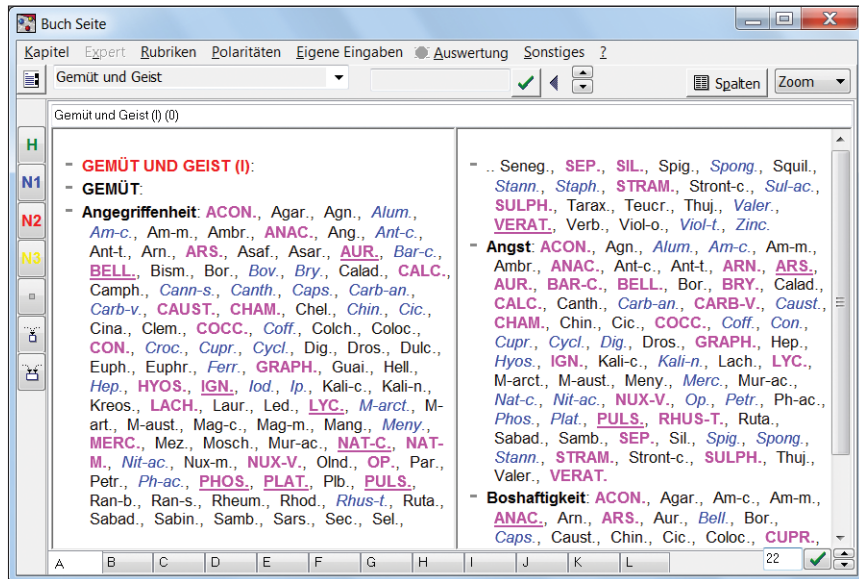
Buch Seite

Kapitel Expert Rubriken Polaritäten Eigene Eingaben Auswertung Sonstiges ?

Gemüt und Geist

Spalten Zoom

Gemüt und Geist (I) (0)

H
N1
N2
N3

- GEMÜT UND GEIST (I):
- GEMÜT:
- Angegriffenheit: ACON., Agar., Agn., Alum., Am-c., Am-m., Ambr., ANAC., Ang., Ant-c., Ant-t., Arn., ARS., Asaf., Asar., AUR., Bar-c., BELL., Bism., Bor., Bov., Bry., Calad., CALC., Camph., Cann-s., Canth., Caps., Carb-an., Carb-v., CAUST., CHAM., Chel., Chin., Cic., Cina., Clem., COCC., Coff., Colch., Coloc., CON., Croc., Cupr., Cycl., Dig., Dros., Dulc., Euph., Euphr., Ferr., GRAPH., Guai., Hell., Hep., HYOS., IGN., Iod., Ip., Kali-c., Kali-n., Kreos., LACH., Laur., Led., LYC., M-arct., M-art., M-aust., Mag-c., Mag-m., Mang., Meny., MERC., Mez., Mosch., Mur-ac., NAT-C., NAT-M., Nit-ac., Nux-m., NUX-V., Olnd., OP., Par., Petr., Ph-ac., PHOS., PLAT., Plb., PULS., Ran-b., Ran-s., Rheum., Rhod., Rhus-t., Ruta., Sabad., Sabin., Samb., Sars., Sec., Sel.,

- .. Seneg., SEP., SIL., Spig., Spong., Squil., Stann., Staph., STRAM., Stront-c., Sul-ac., SULPH., Tarax., Teucr., Thuj., Valer., VERAT., Verb., Viol-o., Viol-t., Zinc.
- Angst: ACON., Agn., Alum., Am-c., Am-m., Ambr., ANAC., Ant-c., Ant-t., ARN., ARS., AUR., BAR-C., BELL., Bor., BRY., Calad., CALC., Canth., Carb-an., CARB-V., Caust., CHAM., Chin., Cic., COCC., Coff., Con., Cupr., Cycl., Dig., Dros., GRAPH., Hep., Hyos., IGN., Kali-c., Kali-n., Lach., LYC., M-arct., M-aust., Meny., Merc., Mur-ac., Nat-c., Nit-ac., NUX-V., Op., Petr., Ph-ac., Phos., Plat., PULS., RHUS-T., Ruta., Sabad., Samb., SEP., Sil., Spig., Spong., Stann., STRAM., Stront-c., SULPH., Thuj., Valer., VERAT.
- Boshaftigkeit: ACON., Agar., Am-c., Am-m., ANAC., Arn., ARS., Aur., Bell., Bor., Caps., Caust., Chin., Cic., Coloc., CUPR.,

A B C D E F G H I J K L 22